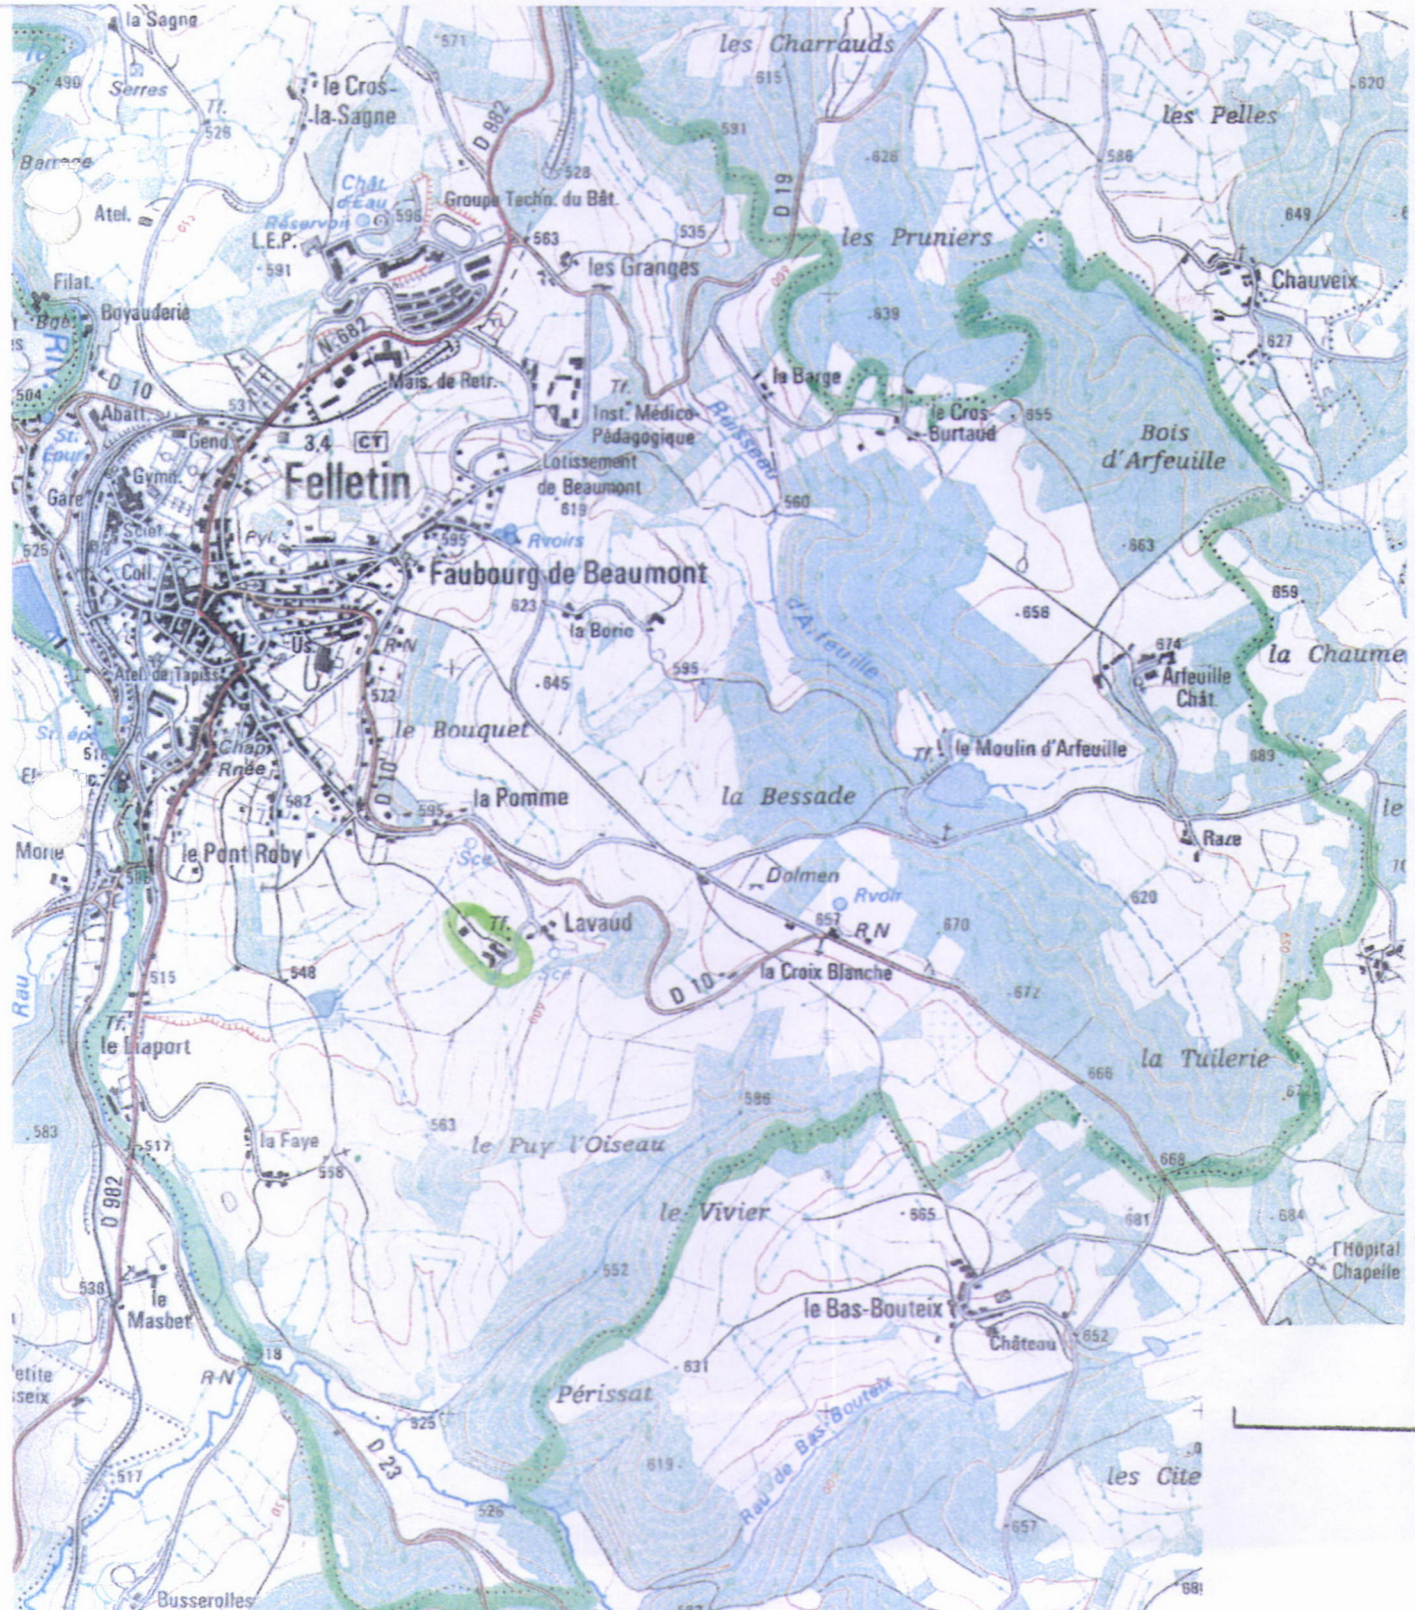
la Sagne
490
Serres
Tr.
526
le Cros-la-Sagne
571
les Charrauds
615
620
les Pelles
Barrage
Atel.
Chât. d'Eau
Réservoir
596
Groupe Techn. du Bât.
528
D 882
591
626
586
D 19
649
L.E.P.
591
563
535
les Granges
les Pruniers
Chauveix
Filat.
Boyauderie
N 682
639
627
504
D 10
Mais. de Retr.
Tf.
Inst. Médico-Pédagogique
la Barge
le Cros-Burtaud
655
Abatt.
531
Gend.
3,4
CT
Ruisseau
Bois d'Arfeuille
Gymn.
Felletin
Lotissement de Beaumont
Gare
619
560
Sciel.
Pyl.
595
Rvoirs
663
525
Coll.
Faubourg de Beaumont
659
623
656
la Borie
R.N
674
la Chaume
d'Arfeuille
Us.
Arfeuille Chât.
Atel. de Tapiss.
572
645
595
le Bouquet
Tf.
le Moulin d'Arfeuille
689
Chap.
Rnée
D 10
582
595
la Pomme
la Bessade
Morte
le Pont Roby
Sce
Race
Dolmen
Rvoir
620
657
R.N
670
Tf.
Lavaud
D 10
la Croix Blanche
515
548
672
Rau
Tf.
le Laport
666
la Tuilerie
583
586
563
517
la Faye
558
le Puy l'Oiseau
668
le Vivier
665
681
684
D 982
552
l'Hôpital Chapelle
538
le Masbet
le Bas-Bouteix
Château
652
R.N
18
631
Petite
seix
Périssat
525
D 23
517
619
Rau de Bas-Bouteix
les Cite
526
657
Busserolles